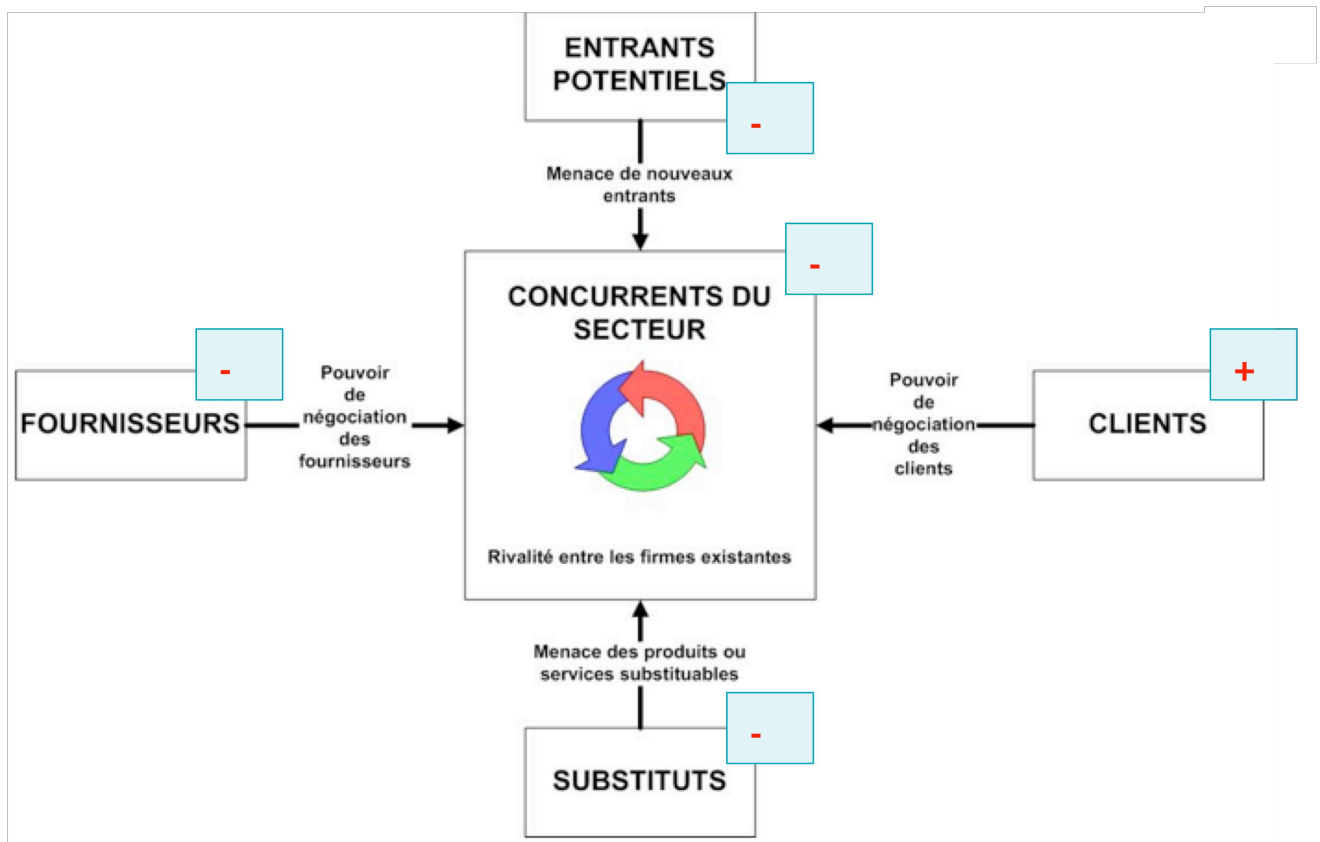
ENTRANTS POTENTIELS

-

Menace de nouveaux entrants

-

CONCURRENTS DU SECTEUR

-

FOURNISSEURS

Pouvoir de négociation des fournisseurs

Pouvoir de négociation des clients

+

CLIENTS

Rivalité entre les firmes existantes

Menace des produits ou services substituables

-

SUBSTITUTS